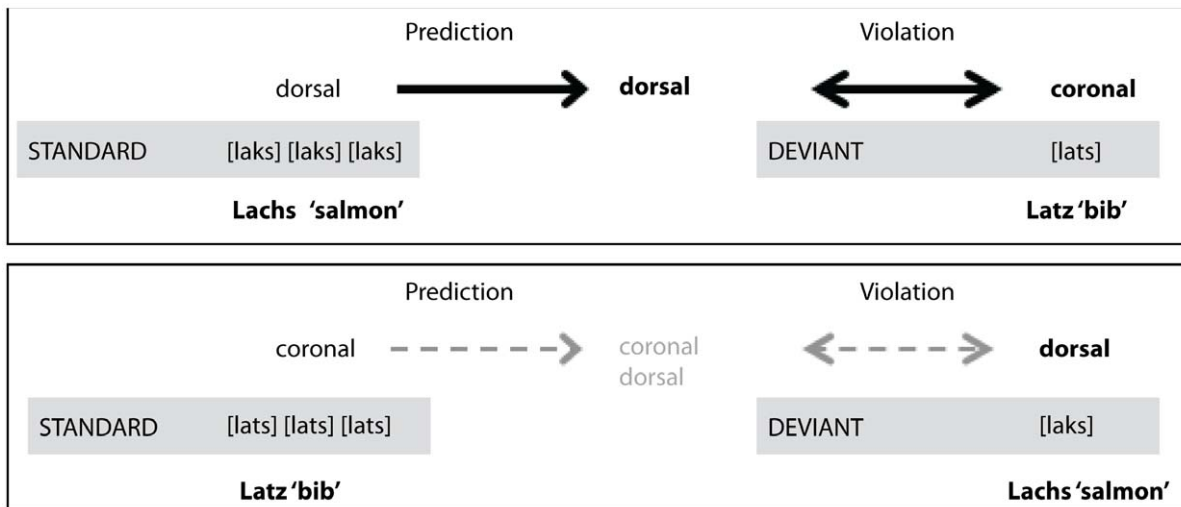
Prediction

Violation

dorsal

**dorsal**

**coronal**

STANDARD [laks] [laks] [laks]

DEVIANT [lats]

**Lachs 'salmon'**

**Latz 'bib'**

Prediction

Violation

coronal

coronal dorsal

**dorsal**

STANDARD [lats] [lats] [lats]

DEVIANT [laks]

**Latz 'bib'**

**Lachs 'salmon'**